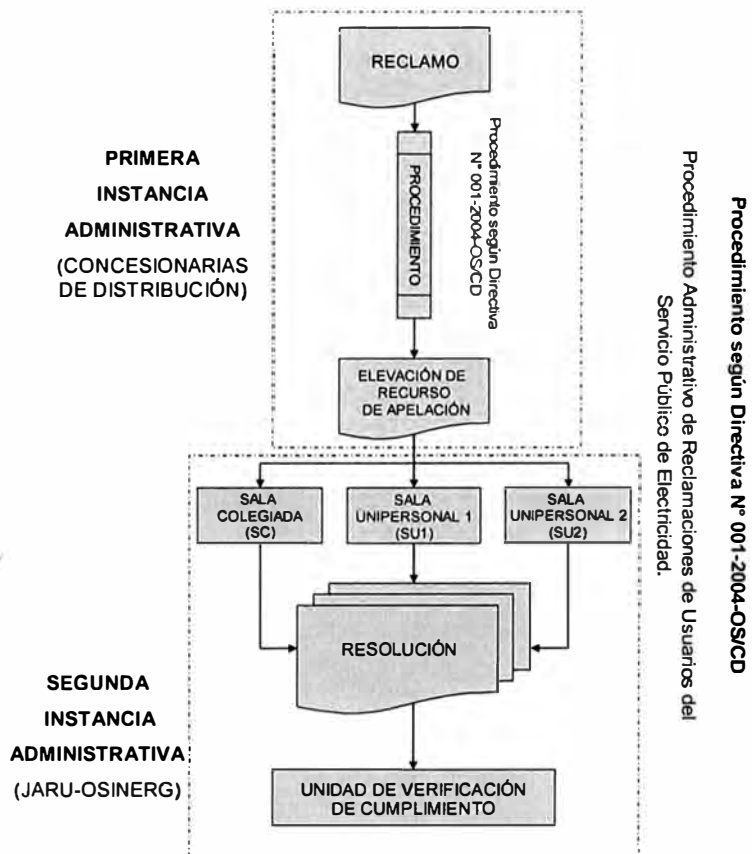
PRIMERA INSTANCIA ADMINISTRATIVA (CONCESIONARIAS DE DISTRIBUCIÓN)

RECLAMO

PROCEDIMIENTO

Procedimiento según Directiva N° 001-2004-OS/CD

ELEVACIÓN DE RECURSO DE APELACIÓN

SALA COLEGIADA (SC)

SALA UNIPERSONAL 1 (SU1)

SALA UNIPERSONAL 2 (SU2)

RESOLUCIÓN

SEGUNDA INSTANCIA ADMINISTRATIVA (JARU-OSINERG)

UNIDAD DE VERIFICACIÓN DE CUMPLIMIENTO

Procedimiento según Directiva N° 001-2004-OS/CD

Procedimiento Administrativo de Reclamaciones de Usuarios del Servicio Público de Electricidad.